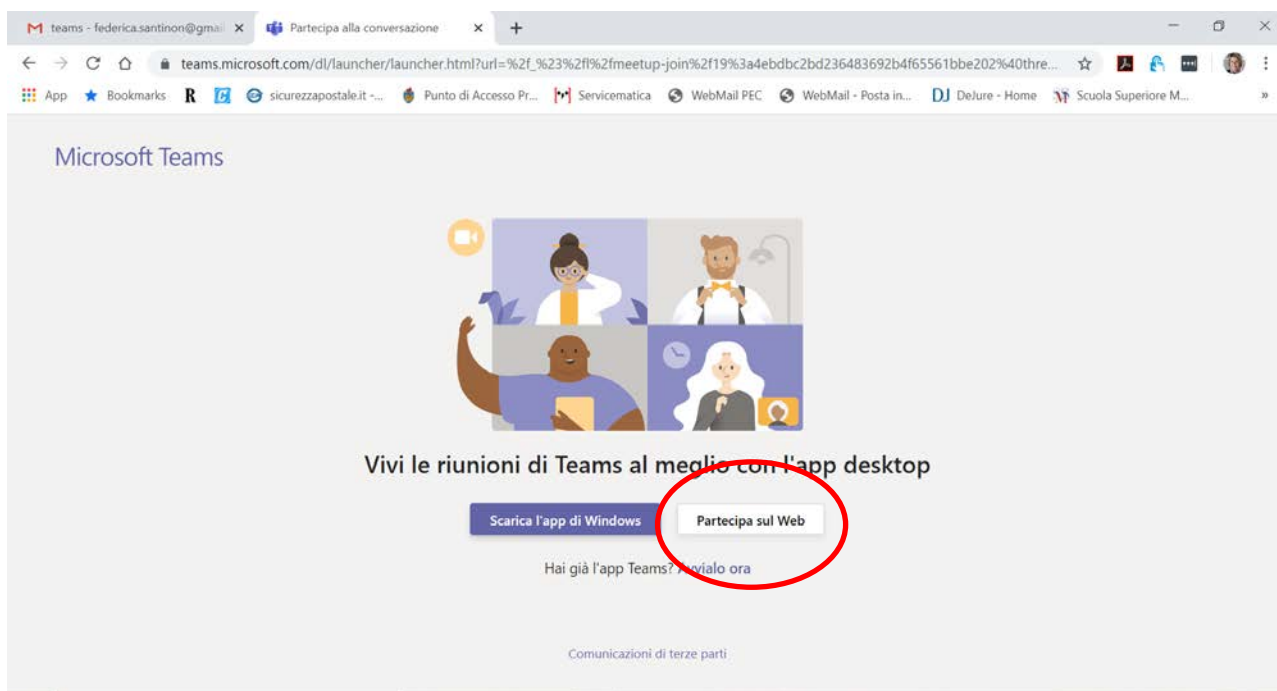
teams - federica.santinon@gmai ×
Partecipa alla conversazione ×
+

teams.microsoft.com/dl/launcher/launcher.html?url=%2f_%23%2fl%2fmeetup-join%2f19%3a4ebdbc2bd236483692b4f65561bbe202%40thre...

App   Bookmarks   R   sicurezzapostale.it -...   Punto di Accesso Pr...   Servicematica   WebMail PEC   WebMail - Posta in...   DJ DeJure - Home   Scuola Superiore M...   »

Microsoft Teams

Vivi le riunioni di Teams al meglio con l'app desktop

Scarica l'app di Windows   Partecipa sul Web

Hai già l'app Teams? Avvialo ora

Comunicazioni di terze parti